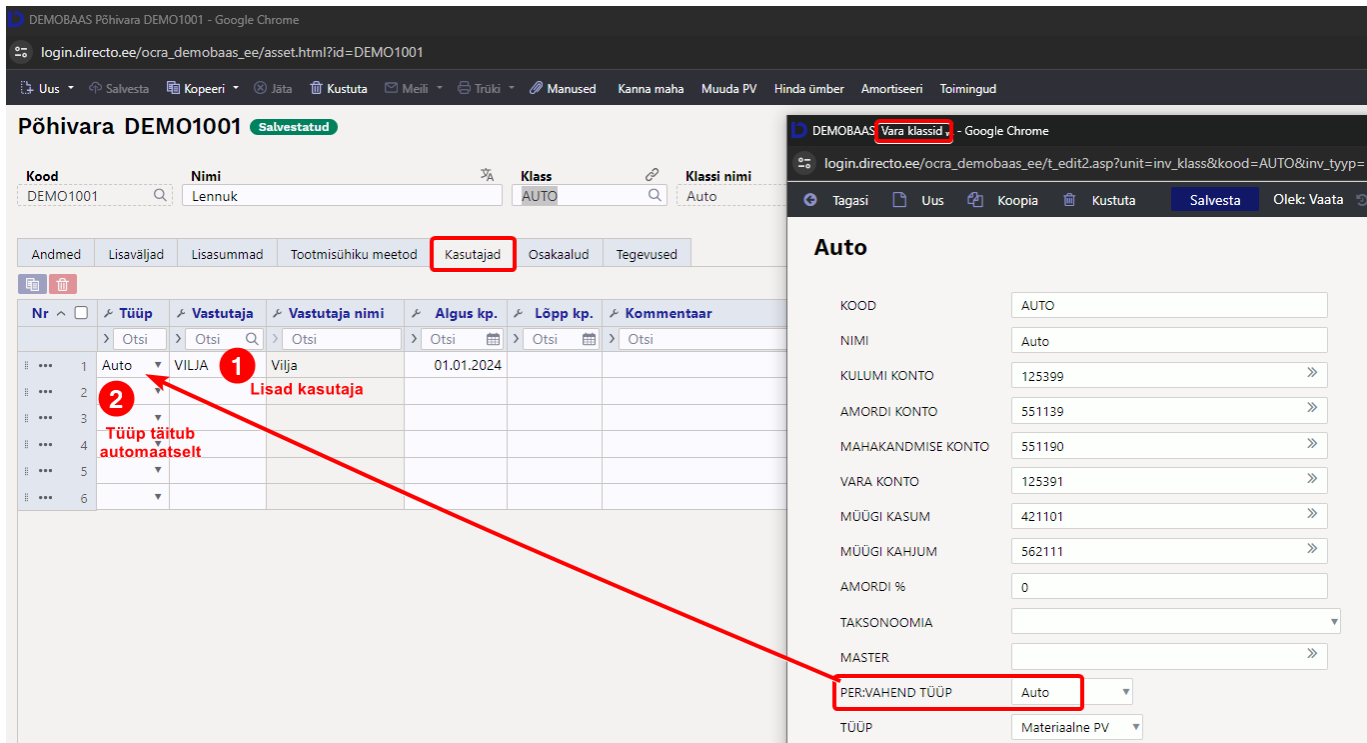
DEMOBAAS Põhivara DEMO1001 - Google Chrome
login.directo.ee/ocra_demobaas_ee/asset.html?id=DEMO1001

Uus Salvesta Kopeeri Jäta Kustuta Meili Trüki Manused Kanna maha Muuda PV Hinda ümber Amortiseeri Toimingud

Põhivara DEMO1001 Salvestatud

Kood DEMO1001
Nimi Lennuk
Klass AUTO
Klassi nimi Auto

Andmed Lisaväljad Lisasummad Tootmisühiku meetod Kasutajad Osakaalud Tegevused

| Nr | Tüüp | Vastutaja | Vastutaja nimi | Algus kp. | Lõpp kp. | Kommentaar |
|---|---|---|---|---|---|---|
| | Otsi | Otsi | Otsi | Otsi | Otsi | Otsi |
| 1 | Auto | VILJA | Vilja | 01.01.2024 | | |
| 2 | | | | | | |
| 3 | | | | | | |
| 4 | | | | | | |
| 5 | | | | | | |
| 6 | | | | | | |

1 Lisad kasutaja
2 Tüüp täitub automaatselt

DEMOBAAS Vara klassid - Google Chrome
login.directo.ee/ocra_demobaas_ee/t_edit2.asp?unit=inv_klass&kood=AUTO&inv_tyyp=

Tagasi Uus Koopia Kustuta Salvesta Olek: Vaata

Auto

KOOD AUTO
NIMI Auto
KULUMI KONTO 125399
AMORDI KONTO 551139
MAHAKANDMISE KONTO 551190
VARA KONTO 125391
MÜÜGI KASUM 421101
MÜÜGI KAHJUM 562111
AMORDI % 0
TAKSONOOMIA
MASTER
PER:VAHEND TÜÜP Auto
TÜÜP Materiaalne PV